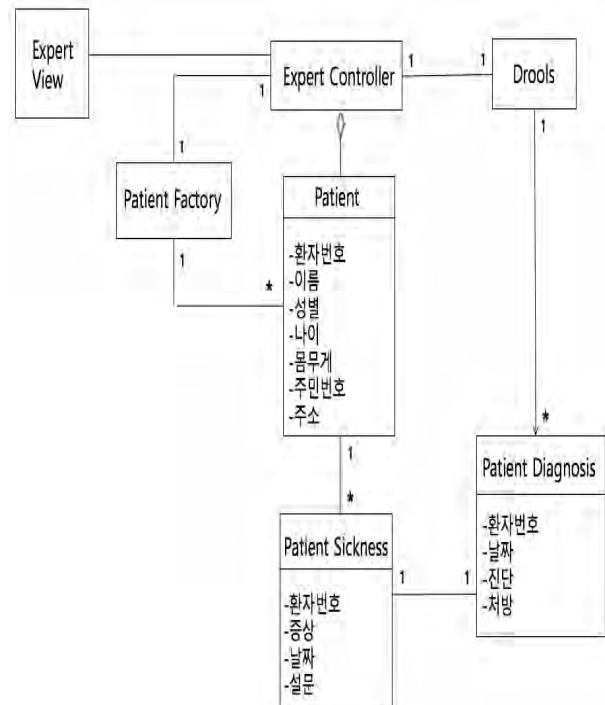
Expert View

Expert Controller

Drools

1

1

1

1

1

Patient Factory

Patient

-환자번호
-이름
-성별
-나이
-몸무게
-주민번호
-주소

1

*

1

1

*

*

Patient Diagnosis

-환자번호
-날짜
-진단
-처방

Patient Sickness

-환자번호
-증상
-날짜
-설문

1

1